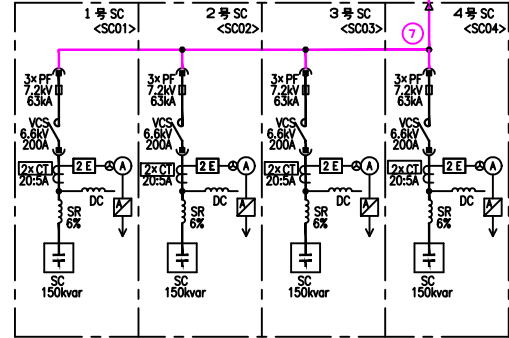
1号 SC <SC01>

3×PF 7.2kV 63kA

VCS 6.6kV 200A

2×CT 20:5A

2 E

A

DC

SR 6%

SC 150kvar

2号 SC <SC02>

3×PF 7.2kV 63kA

VCS 6.6kV 200A

2×CT 20:5A

2 E

A

DC

SR 6%

SC 150kvar

3号 SC <SC03>

3×PF 7.2kV 63kA

VCS 6.6kV 200A

2×CT 20:5A

2 E

A

DC

SR 6%

SC 150kvar

7

4号 SC <SC04>

3×PF 7.2kV 63kA

VCS 6.6kV 200A

2×CT 20:5A

2 E

A

DC

SR 6%

SC 150kvar